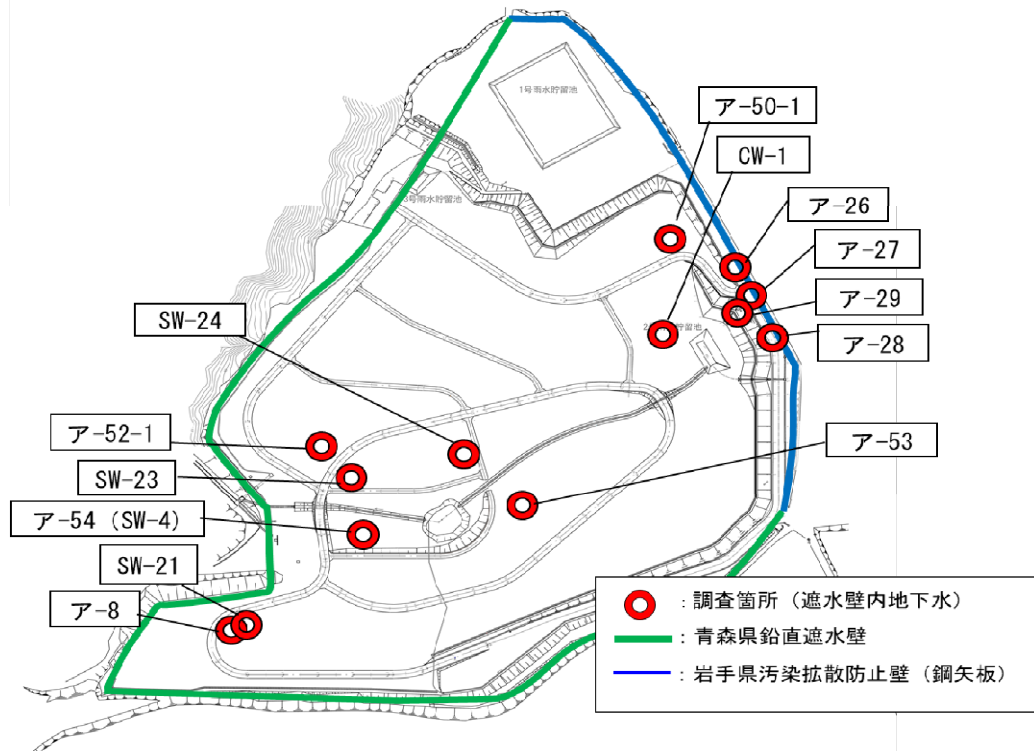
1号雨水貯留池

3号雨水貯留池

2号雨水貯留池

ア-50-1

CW-1

ア-26

ア-27

ア-29

ア-28

SW-24

ア-52-1

SW-23

ア-53

ア-54（SW-4）

SW-21

ア-8

：調査箇所（遮水壁内地下水）
：青森県鉛直遮水壁
：岩手県汚染拡散防止壁（鋼矢板）